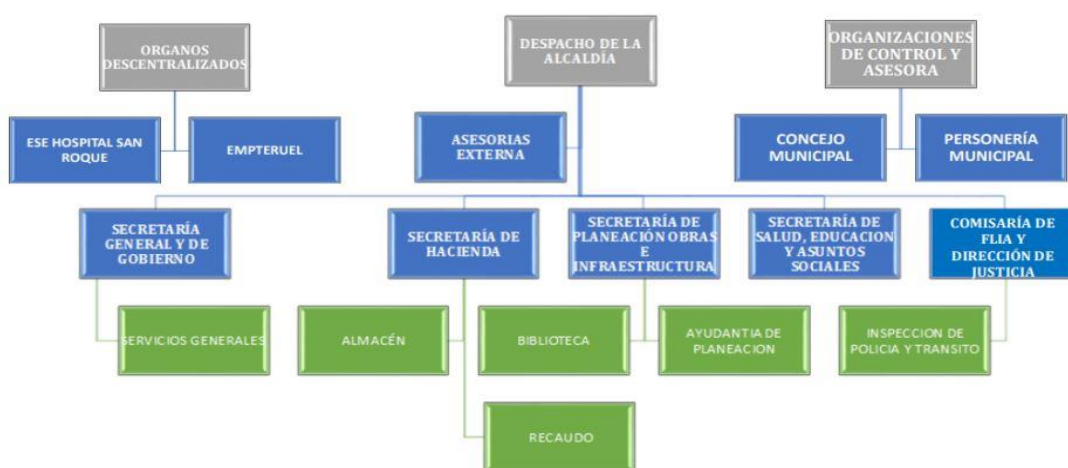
ORGANOS DESCENTRALIZADOS

ESE HOSPITAL SAN ROQUE

EMPTERUEL

DESPACHO DE LA ALCALDÍA

ASESORIAS EXTERNA

ORGANIZACIONES DE CONTROL Y ASESORA

CONCEJO MUNICIPAL

PERSONERÍA MUNICIPAL

SECRETARÍA GENERAL Y DE GOBIERNO

SERVICIOS GENERALES

SECRETARÍA DE HACIENDA

ALMACÉN

RECAUDO

SECRETARÍA DE PLANEACIÓN OBRAS E INFRAESTRUCTURA

BIBLIOTECA

AYUDANTIA DE PLANEACION

SECRETARÍA DE SALUD, EDUCACION Y ASUNTOS SOCIALES

COMISARÍA DE FLIA Y DIRECCIÓN DE JUSTICIA

INSPECCION DE POLICIA Y TRANSITO